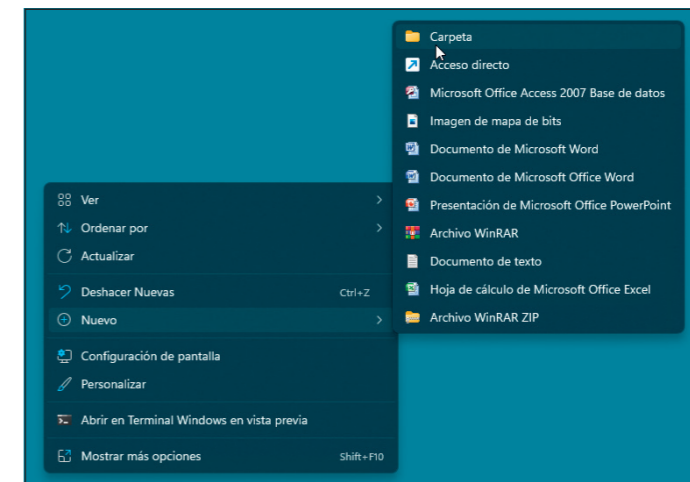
Carpeta
Acceso directo
Microsoft Office Access 2007 Base de datos
Imagen de mapa de bits
Documento de Microsoft Word
Documento de Microsoft Office Word
Presentación de Microsoft Office PowerPoint
Archivo WinRAR
Documento de texto
Hoja de cálculo de Microsoft Office Excel
Archivo WinRAR ZIP

Ver
Ordenar por
Actualizar
Deshacer Nuevas Ctrl+Z
Nuevo
Configuración de pantalla
Personalizar
Abrir en Terminal Windows en vista previa
Mostrar más opciones Shift+F10